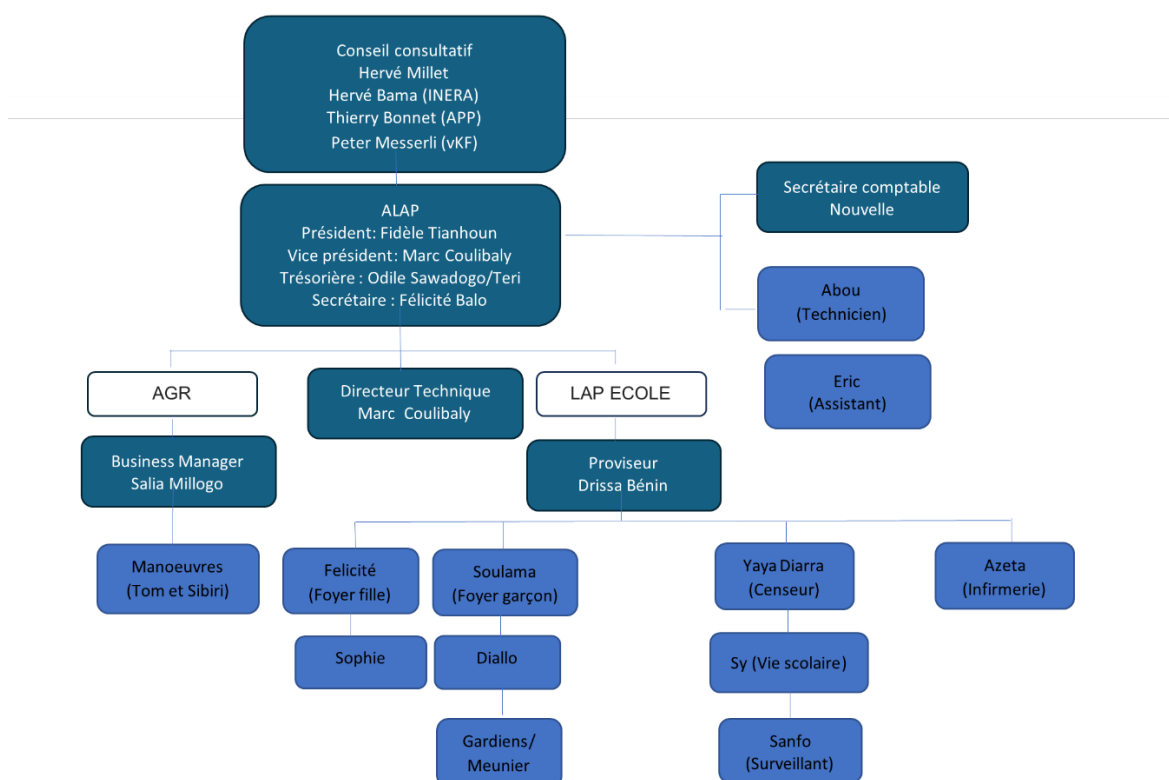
Conseil consultatif
Hervé Millet
Hervé Bama (INERA)
Thierry Bonnet (APP)
Peter Messerli (vKF)

ALAP
Président: Fidèle Tianhoun
Vice président: Marc Coulibaly
Trésorière : Odile Sawadogo/Teri
Secrétaire : Félicité Balo

Secrétaire comptable
Nouvelle

Abou
(Technicien)

Eric
(Assistant)

AGR

Directeur Technique
Marc Coulibaly

LAP ECOLE

Business Manager
Salia Millogo

Proviseur
Drissa Bénin

Manoeuvres
(Tom et Sibiri)

Felicité
(Foyer fille)

Soulama
(Foyer garçon)

Yaya Diarra
(Censeur)

Azeta
(Infirmerie)

Sophie

Diallo

Sy (Vie scolaire)

Gardiens/
Meunier

Sanfo
(Surveillant)